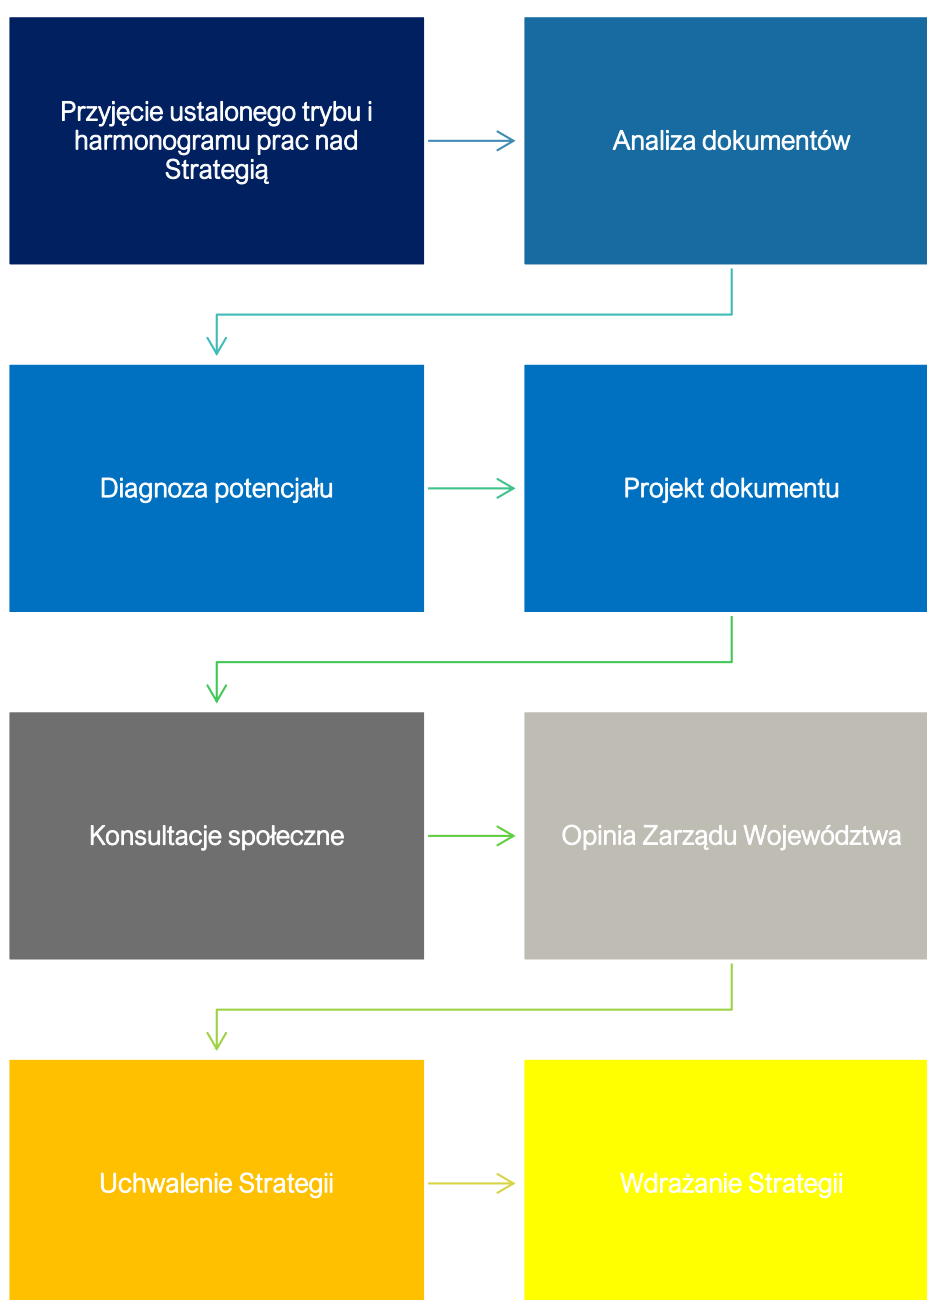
Przyjęcie ustalonego trybu i harmonogramu prac nad Strategią

Analiza dokumentów

Diagnoza potencjału

Projekt dokumentu

Konsultacje społeczne

Opinia Zarządu Województwa

Uchwalenie Strategii

Wdrażanie Strategii